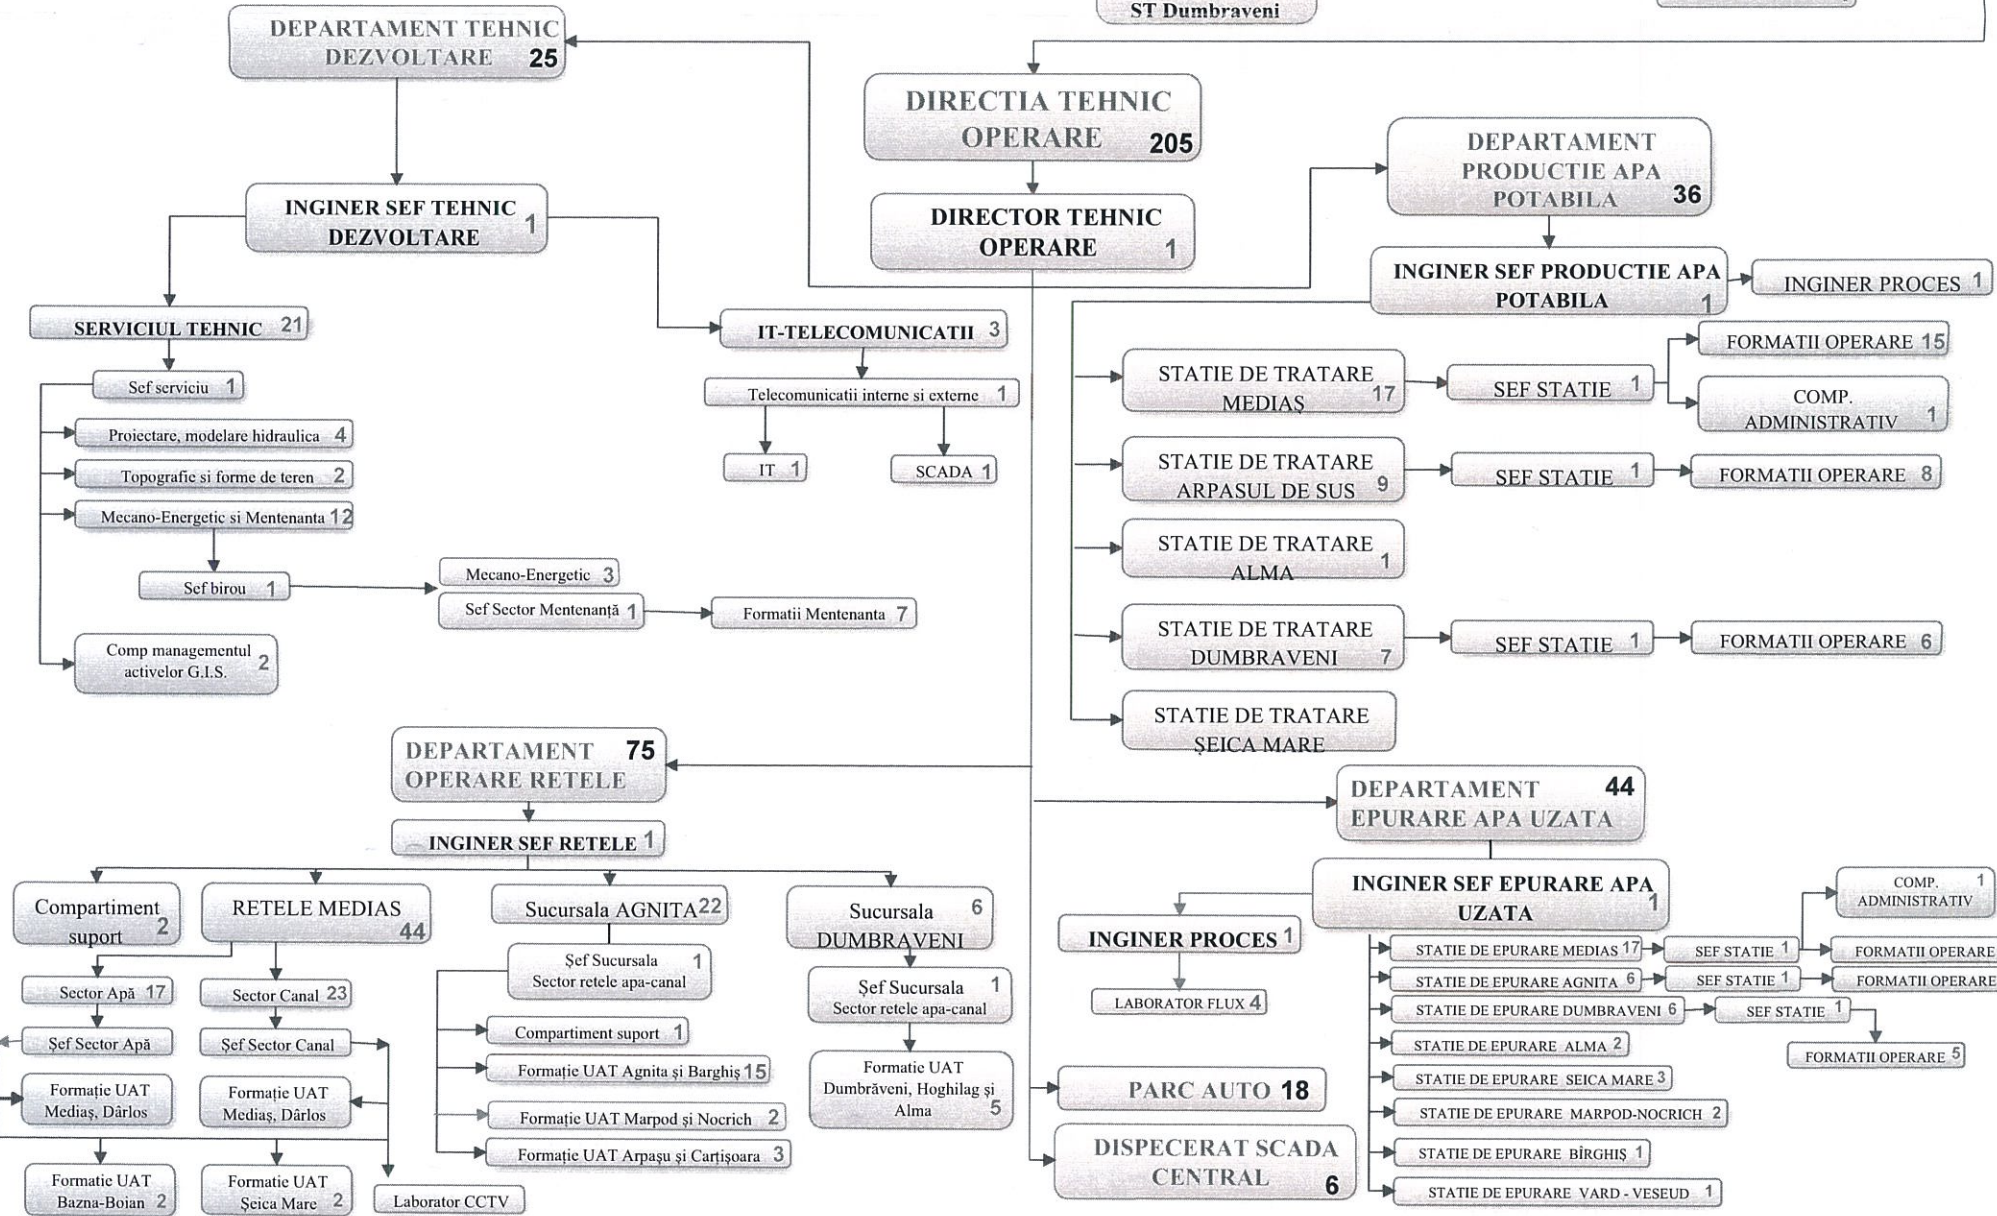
ST Dumbraveni

DEPARTAMENT TEHNIC DEZVOLTARE 25

DIRECTIA TEHNIC OPERARE 205

DIRECTOR TEHNIC OPERARE 1

DEPARTAMENT PRODUCTIE APA POTABILA 36

INGINER SEF PRODUCTIE APA POTABILA 1

INGINER PROCES 1

INGINER SEF TEHNIC DEZVOLTARE 1

SERVICIUL TEHNIC 21

Sef serviciu 1

Proiectare, modelare hidraulica 4

Topografie si forme de teren 2

Mecano-Energetic si Mentenanta 12

Sef birou 1

Mecano-Energetic 3

Sef Sector Mentenanță 1

Formatii Mentenanta 7

Comp managementul activelor G.I.S. 2

IT-TELECOMUNICATII 3

Telecomunicatii interne si externe 1

IT 1

SCADA 1

STATIE DE TRATARE MEDIAȘ 17

SEF STATIE 1

FORMATII OPERARE 15

COMP. ADMINISTRATIV 1

STATIE DE TRATARE ARPASUL DE SUS 9

SEF STATIE 1

FORMATII OPERARE 8

STATIE DE TRATARE ALMA 1

STATIE DE TRATARE DUMBRAVENI 7

SEF STATIE 1

FORMATII OPERARE 6

STATIE DE TRATARE ȘEICA MARE

DEPARTAMENT OPERARE RETELE 75

INGINER SEF RETELE 1

Compartiment suport 2

RETELE MEDIAS 44

Sector Apă 17

Sector Canal 23

Șef Sector Apă

Șef Sector Canal

Formație UAT Mediaș, Dârlos

Formație UAT Mediaș, Dârlos

Formatie UAT Bazna-Boian 2

Formatie UAT Șeica Mare 2

Laborator CCTV

Sucursala AGNITA 22

Șef Sucursala Sector retele apa-canal 1

Compartiment suport 1

Formație UAT Agnita și Barghiș 15

Formație UAT Marpod și Nocrich 2

Formație UAT Arpașu și Cartișoara 3

Sucursala DUMBRAVENI 6

Șef Sucursala Sector retele apa-canal 1

Formatie UAT Dumbrăveni, Hoghilag și Alma 5

PARC AUTO 18

DISPECERAT SCADA CENTRAL 6

DEPARTAMENT EPURARE APA UZATA 44

INGINER SEF EPURARE APA UZATA 1

INGINER PROCES 1

LABORATOR FLUX 4

COMP. ADMINISTRATIV 1

STATIE DE EPURARE MEDIAS 17

SEF STATIE 1

FORMATII OPERARE

STATIE DE EPURARE AGNITA 6

SEF STATIE 1

FORMATII OPERARE

STATIE DE EPURARE DUMBRAVENI 6

SEF STATIE 1

FORMATII OPERARE 5

STATIE DE EPURARE ALMA 2

STATIE DE EPURARE SEICA MARE 3

STATIE DE EPURARE MARPOD-NOCRICH 2

STATIE DE EPURARE BÎRGHIȘ 1

STATIE DE EPURARE VARD - VESEUD 1